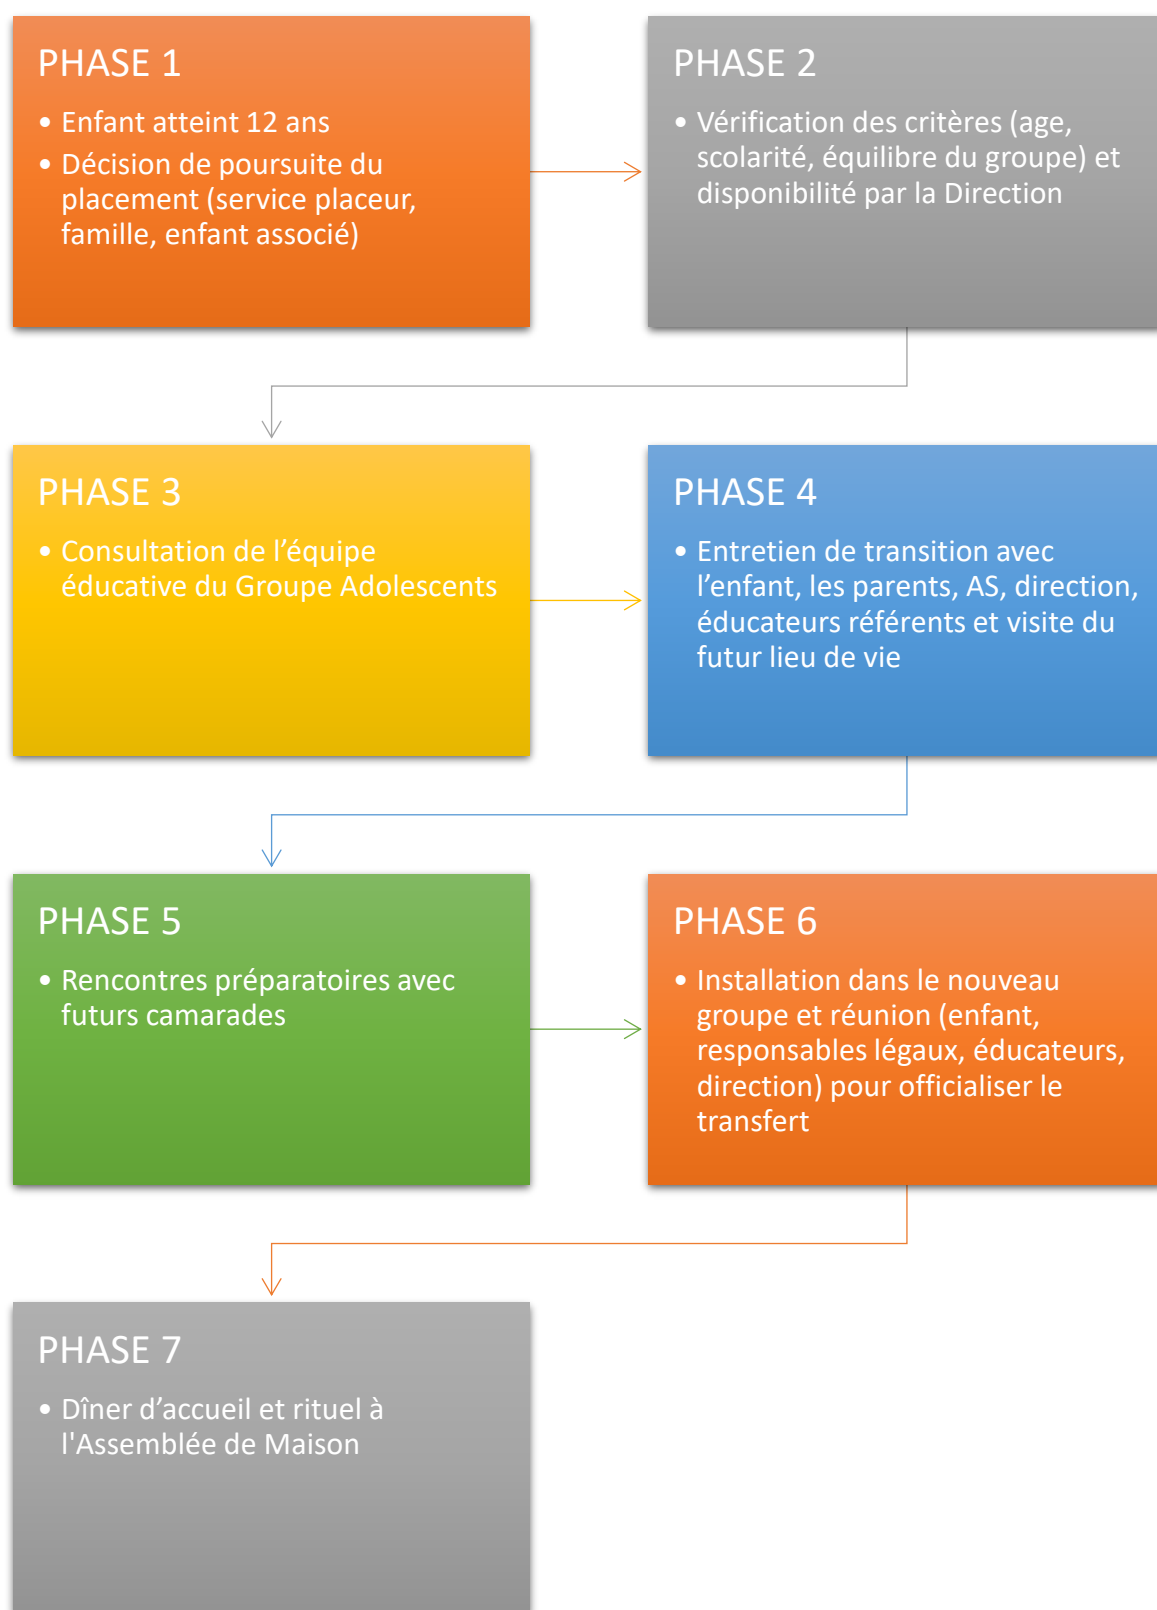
PHASE 1

• Enfant atteint 12 ans
• Décision de poursuite du placement (service placeur, famille, enfant associé)

PHASE 2

• Vérification des critères (age, scolarité, équilibre du groupe) et disponibilité par la Direction

PHASE 3

• Consultation de l'équipe éducative du Groupe Adolescents

PHASE 4

• Entretien de transition avec l'enfant, les parents, AS, direction, éducateurs référents et visite du futur lieu de vie

PHASE 5

• Rencontres préparatoires avec futurs camarades

PHASE 6

• Installation dans le nouveau groupe et réunion (enfant, responsables légaux, éducateurs, direction) pour officialiser le transfert

PHASE 7

• Dîner d'accueil et rituel à l'Assemblée de Maison